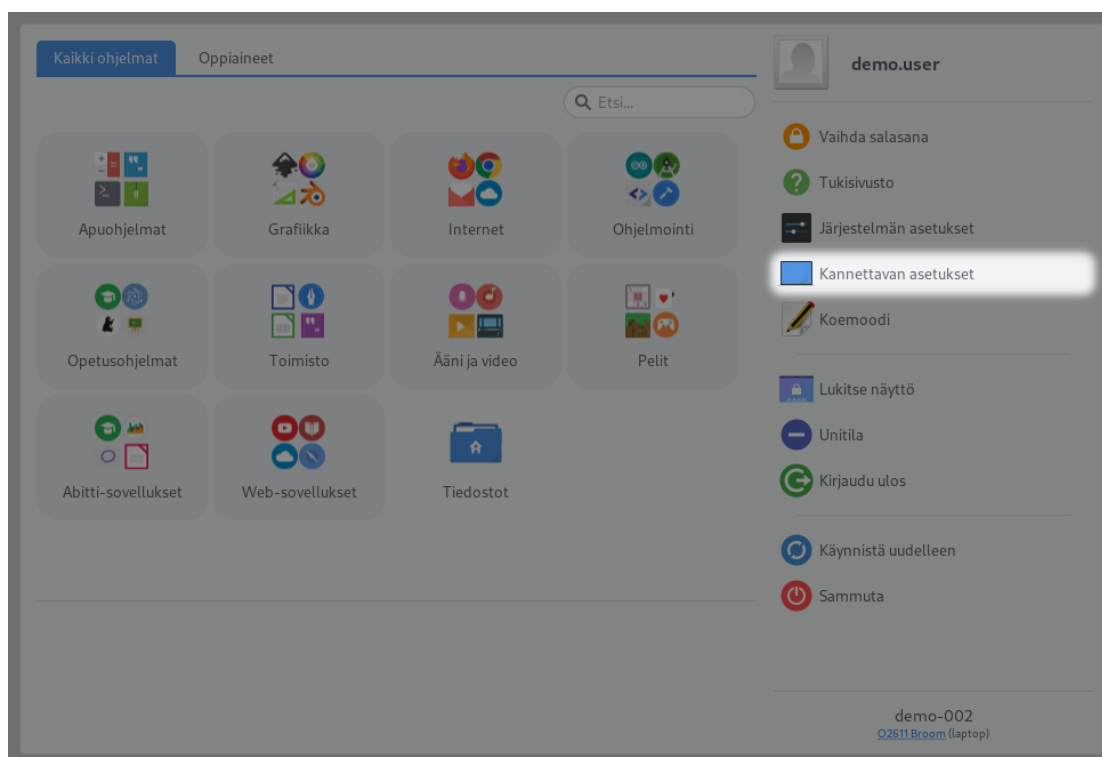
Kaikki ohjelmat
Oppiaineet

Etsi...

Apuohjelmat
Grafiikka
Internet
Ohjelmointi
Opetusohjelmat
Toimisto
Ääni ja video
Pelit
Abitti-sovellukset
Web-sovellukset
Tiedostot

demo.user

Vaihda salasana
Tukisivusto
Järjestelmän asetukset
Kannettavan asetukset
Koemoodi

Lukitse näyttö
Unitila
Kirjaudu ulos

Käynnistä uudelleen
Sammuta

demo-002
O2611 Broom (laptop)